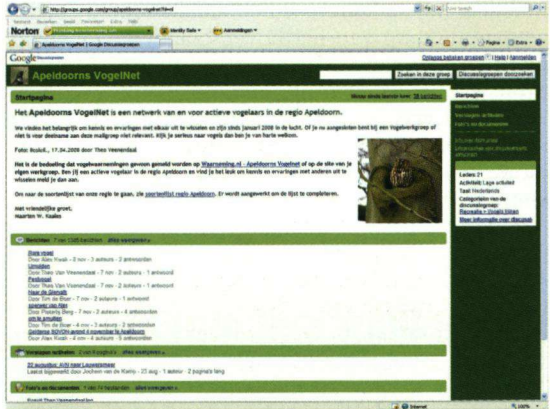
http://groups.google.com/group/apeldoorns-vogelnet?hl=nl

Norton

Apeldoorns VogelNet | Google Discussiegroepen

Google Discussiegroepen

Apeldoorns VogelNet

Zoeken in deze groep

Discussiegroepen doorzoeken

Startpagina

Het Apeldoorns VogelNet is een netwerk van en voor actieve vogelaars in de regio Apeldoorn.

We vinden het belangrijk om kennis en ervaringen met elkaar uit te wisselen en zijn sinds januari 2008 in de lucht. Of je nu aangesloten bent bij een vogelwerkgroep of niet is voor deelname aan deze mailgroep niet relevant. Kijk je serieus naar vogels dan ben je van harte welkom.

Foto: Bosuil, 17.04.2008 door Theo Veenendaal

Het is de bedoeling dat vogelwaarnemingen gevoon gemeld worden op Waarneming.nl - Apeldoorns Vogelnet of op de site van je eigen werkgroep. Ben jij een actieve vogelaar in de regio Apeldoorn en vind je het leuk om kennis en ervaringen met anderen uit te wisselen meld je dan aan.

Om naar de soortenlijst van onze regio te gaan, zie soortenlijst regio Apeldoorn. Er wordt aangewerkt om de lijst te completeren.

Met vriendelijke groet,
Maarten W. Kaales

Berichten

Discussies

Leden 21
Activiteit: Lage activiteit
Taal: Nederlands

Internet